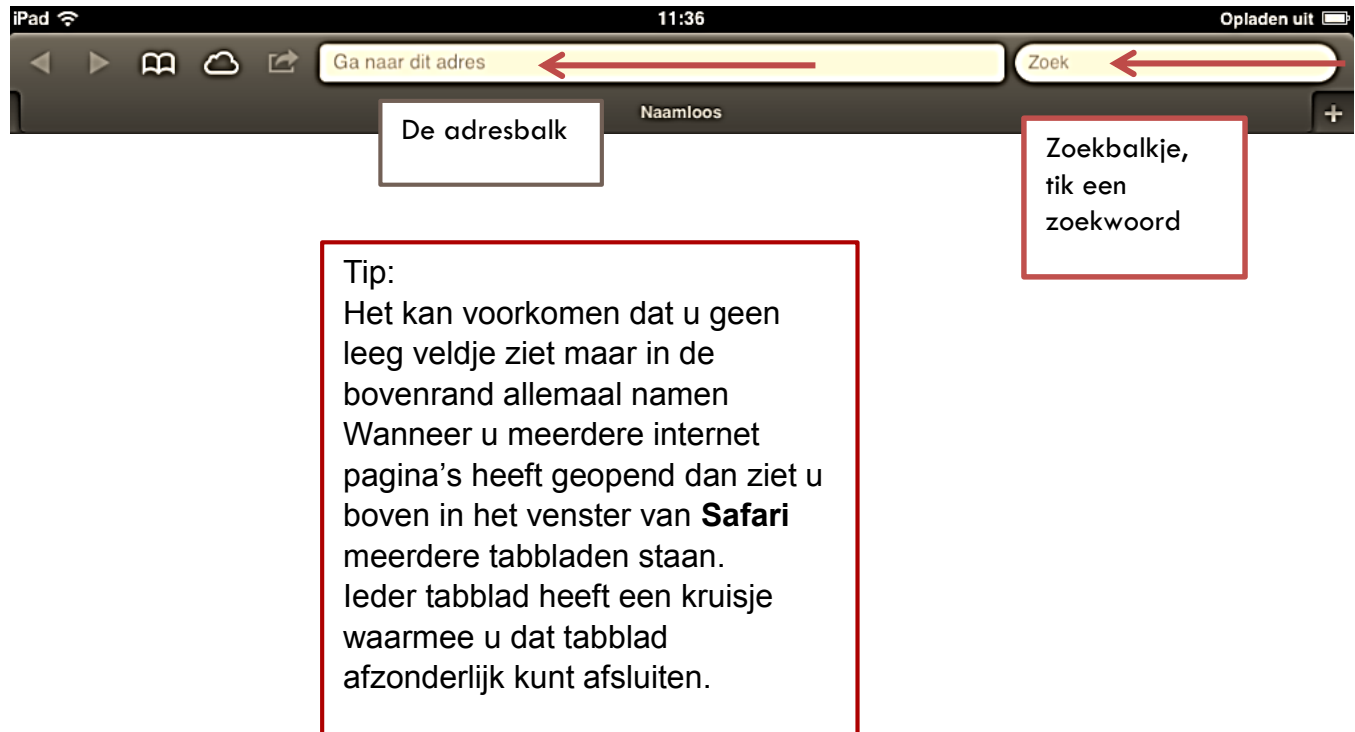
iPad 11:36 Opladen uit

Ga naar dit adres

Zoek

Naamloos

+

De adresbalk

Zoekbalkje, tik een zoekwoord

Tip:
Het kan voorkomen dat u geen leeg veldje ziet maar in de bovenrand allemaal namen Wanneer u meerdere internet pagina's heeft geopend dan ziet u boven in het venster van **Safari** meerdere tabbladen staan.
Ieder tabblad heeft een kruisje waarmee u dat tabblad afzonderlijk kunt afsluiten.